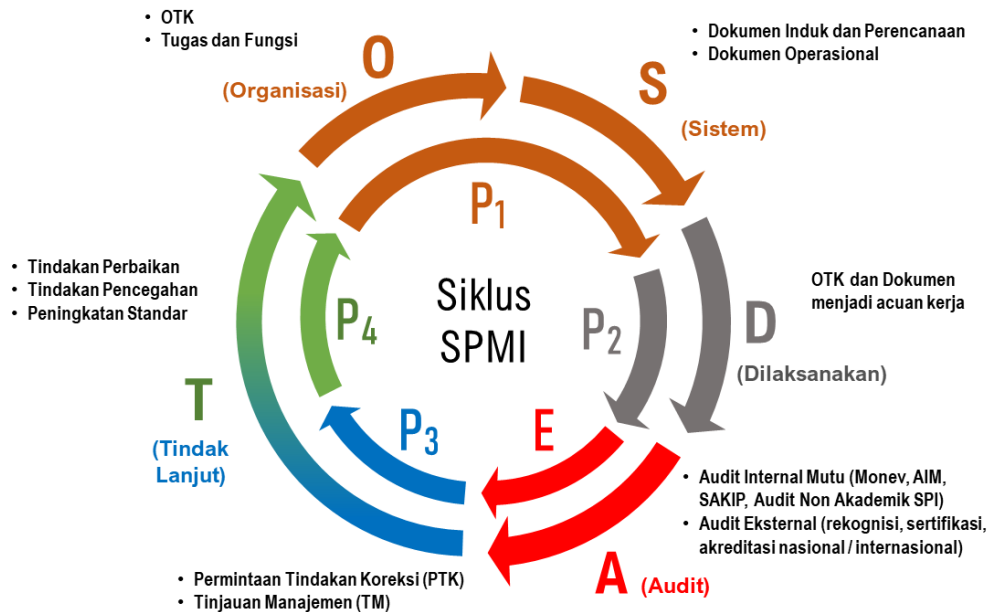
• OTK
• Tugas dan Fungsi

O

(Organisasi)

• Dokumen Induk dan Perencanaan
• Dokumen Operasional

S

(Sistem)

$P_1$

• Tindakan Perbaikan
• Tindakan Pencegahan
• Peningkatan Standar

$P_4$

Siklus SPMI

$P_2$

OTK dan Dokumen menjadi acuan kerja

D

(Dilaksanakan)

T

(Tindak Lanjut)

$P_3$

E

• Audit Internal Mutu (Monev, AIM, SAKIP, Audit Non Akademik SPI)
• Audit Eksternal (rekognisi, sertifikasi, akreditasi nasional / internasional)

• Permintaan Tindakan Koreksi (PTK)
• Tinjauan Manajemen (TM)

A (Audit)